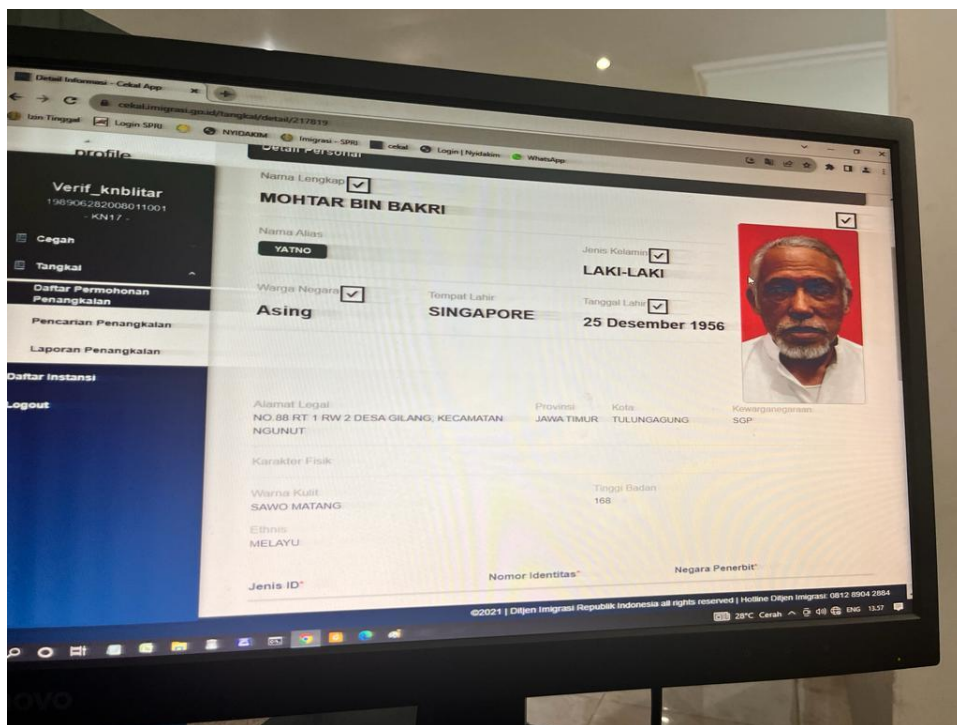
Detail Informasi - Cekal App

cekal.imigrasi.go.id/tangkal/detail/217819

Izin Tinggal | Login SPRI | NYIDAKIM | Imigrasi - SPRI | cekal | Login | Nyidakim | WhatsApp

profile

Verif_knblitar
198906282008011001
- KN17 -

Cegan

Tangkal

Daftar Permohonan Penangkalan

Pencarian Penangkalan

Laporan Penangkalan

Daftar Instansi

Logout

Detail Personal

Nama Lengkap
MOHTAR BIN BAKRI

Nama Alias
YATNO

Jenis Kelamin
LAKI-LAKI

Warga Negara
Asing

Tempat Lahir
SINGAPORE

Tanggal Lahir
25 Desember 1956

Alamat Legal
NO.88 RT 1 RW 2 DESA GILANG, KECAMATAN NGUNUT

Provinsi
JAWA TIMUR

Kota
TULUNGAGUNG

Kewarganegaraan
SGP

Karakter Fisik

Warna Kulit
SAWO MATANG

Tinggi Badan
168

Ethnis
MELAYU

Jenis ID*

Nomor Identitas*

Negara Penerbit*

©2021 | Ditjen Imigrasi Republik Indonesia all rights reserved | Hotline Ditjen Imigrasi: 0812 8904 2884

28°C Cerah ENG 13.57